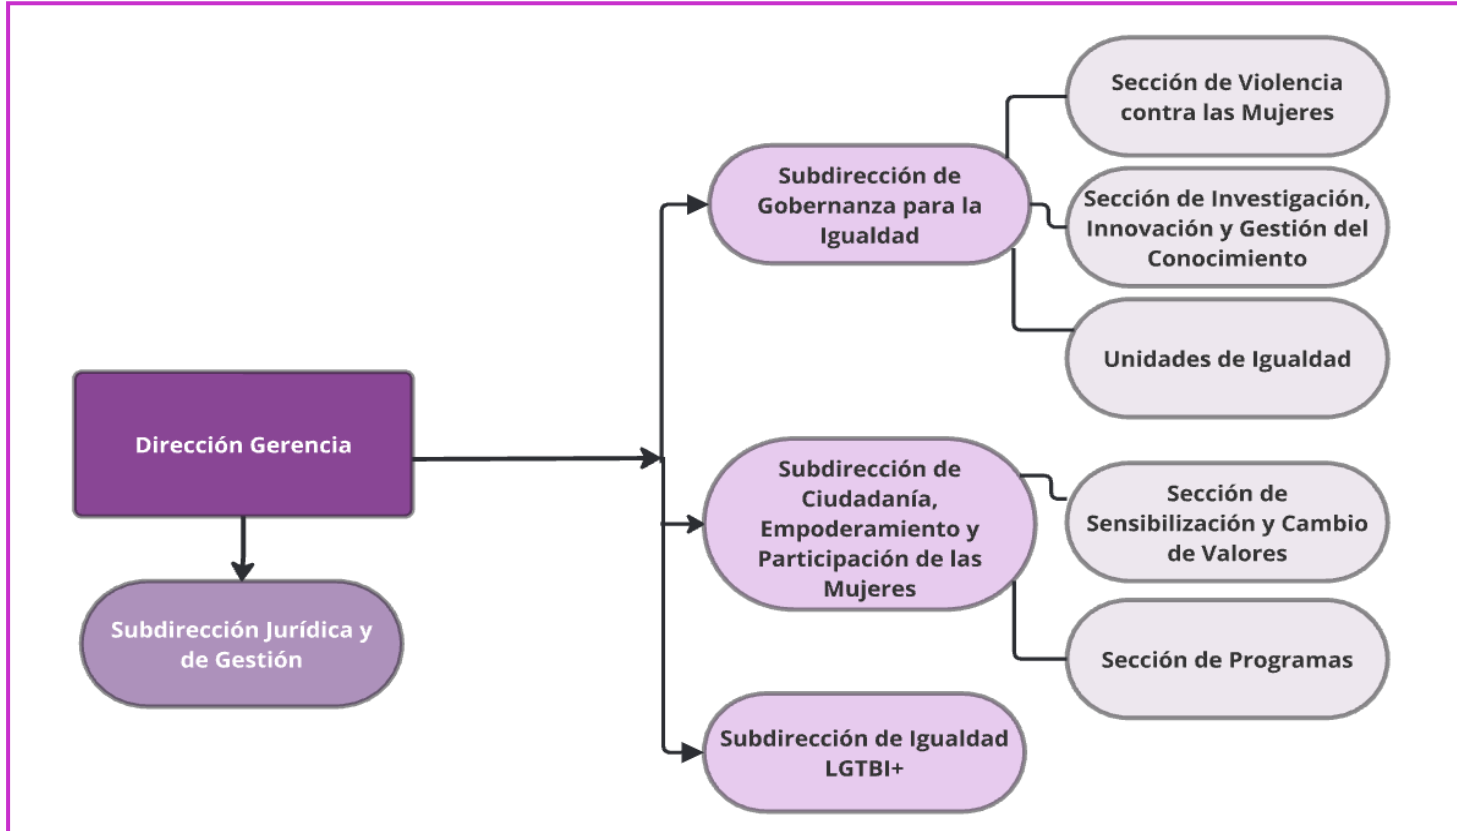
Dirección Gerencia

Subdirección Jurídica y de Gestión

Subdirección de Gobernanza para la Igualdad

Sección de Violencia contra las Mujeres

Sección de Investigación, Innovación y Gestión del Conocimiento

Unidades de Igualdad

Subdirección de Ciudadanía, Empoderamiento y Participación de las Mujeres

Sección de Sensibilización y Cambio de Valores

Sección de Programas

Subdirección de Igualdad LGTBI+